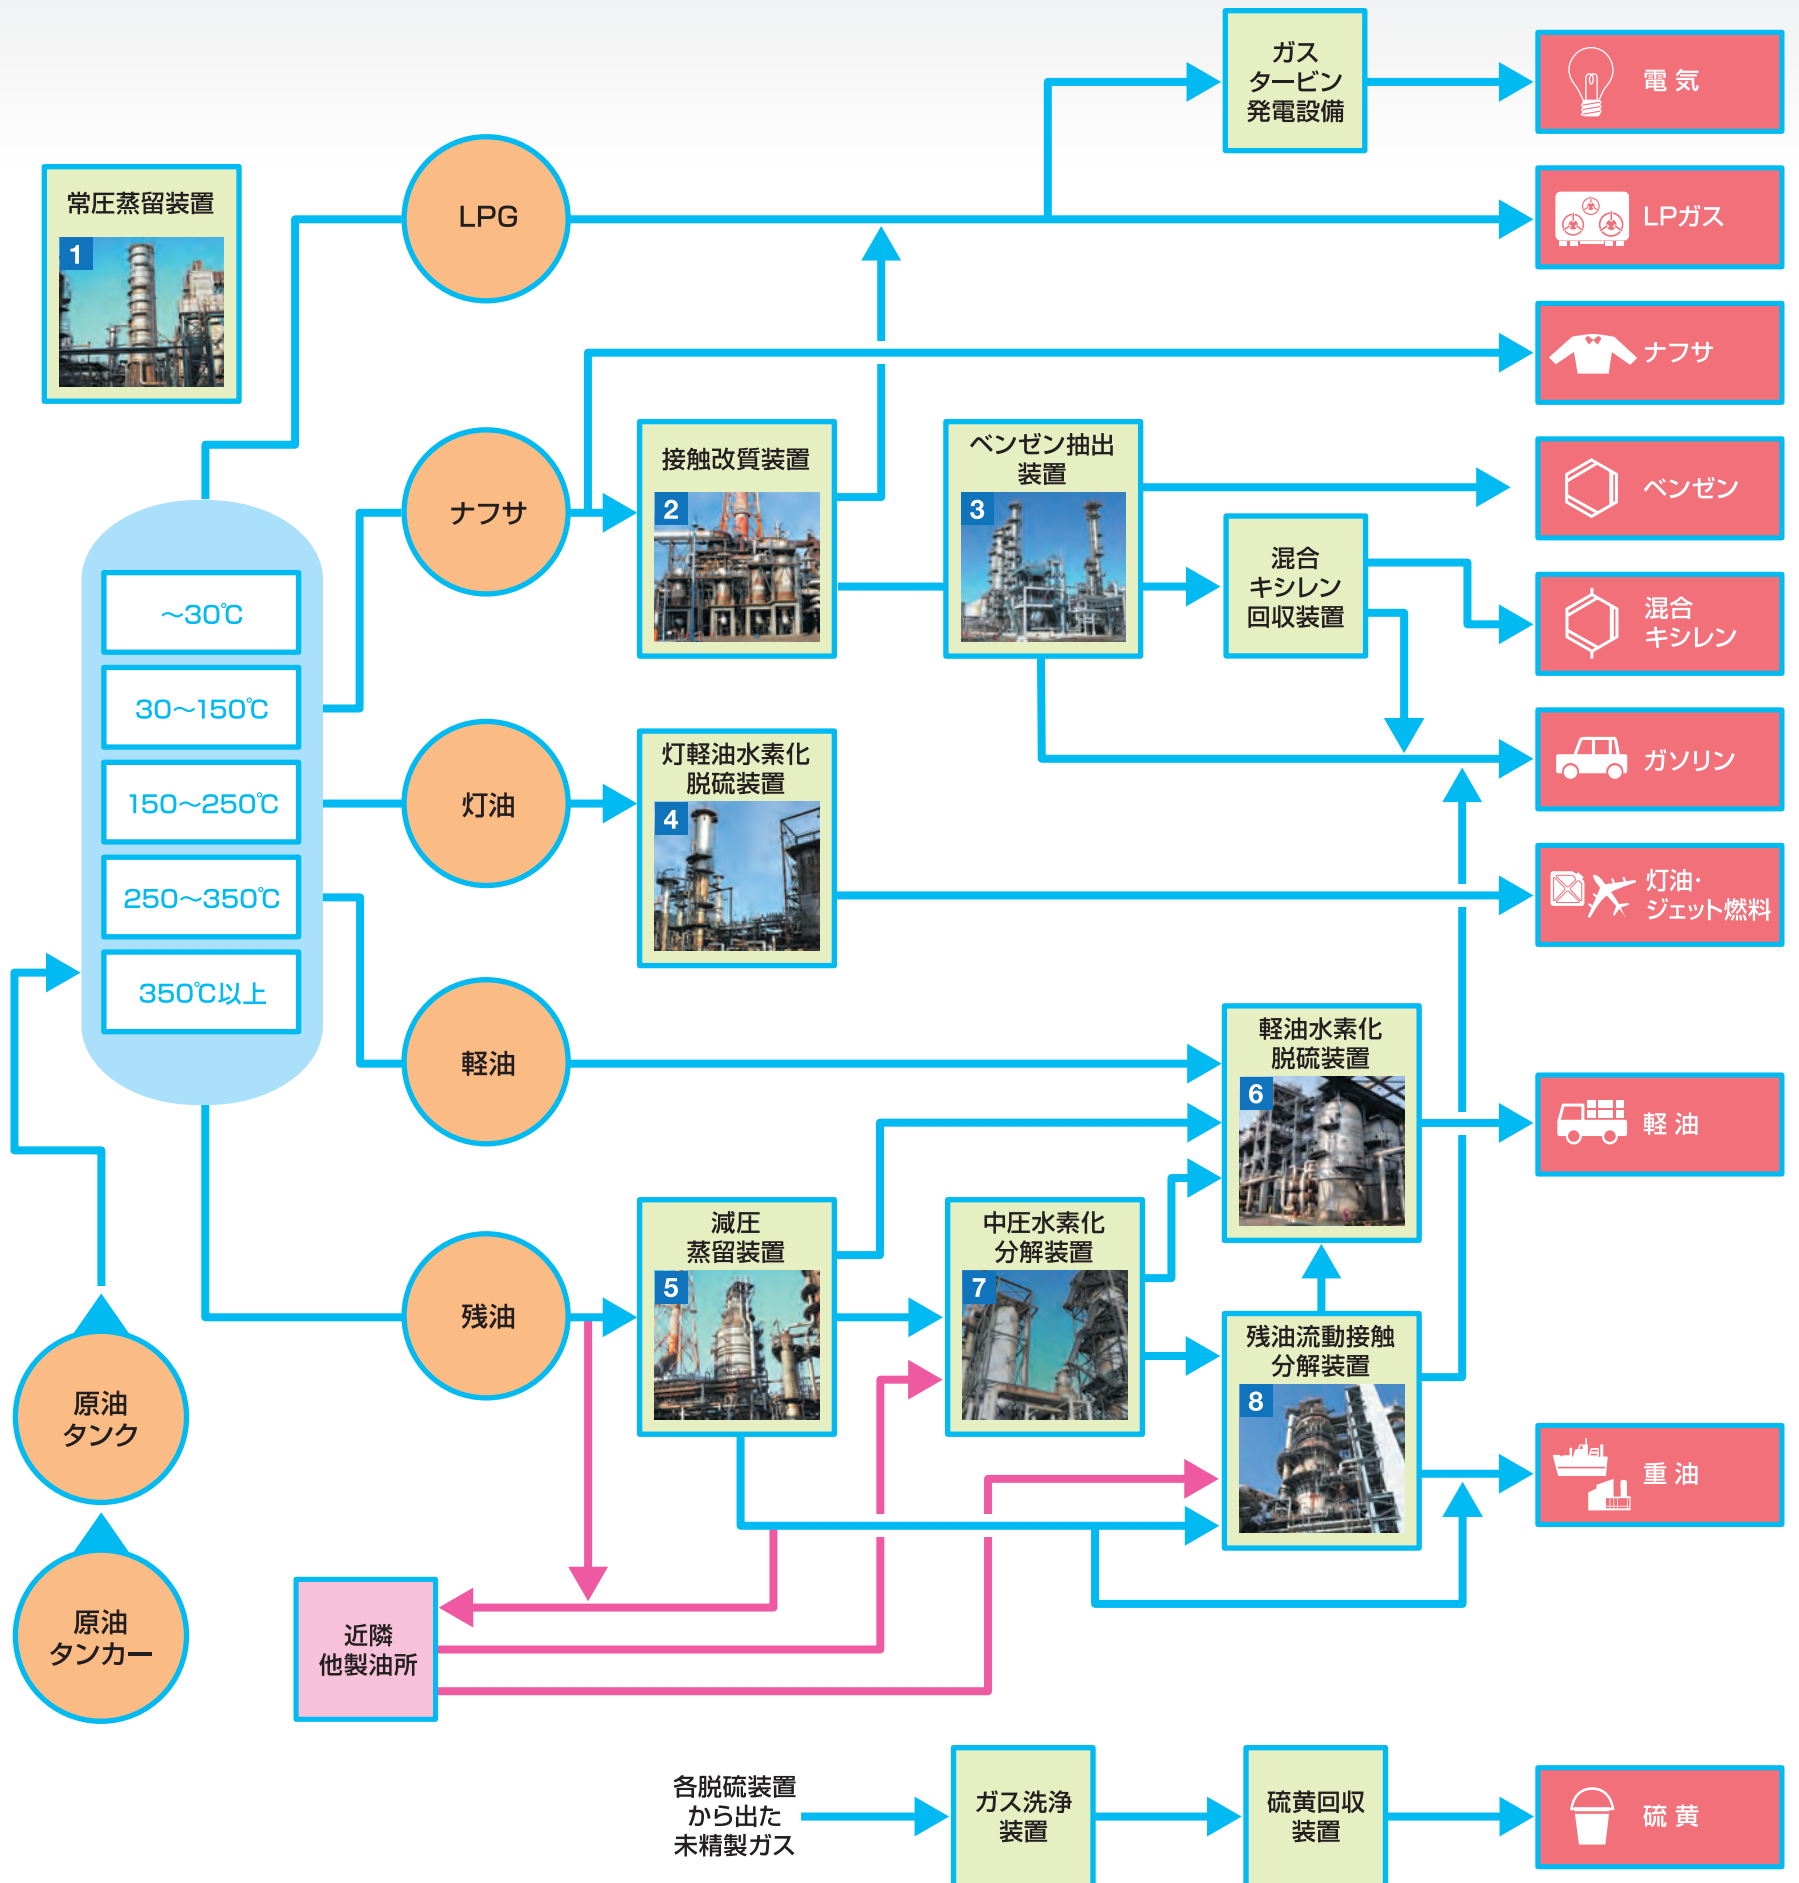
常圧蒸留装置
1

~30℃
30~150℃
150~250℃
250~350℃
350℃以上

LPG
ナフサ
灯油
軽油
残油

原油タンク
原油タンカー

ガスタービン発電設備

接触改質装置
2

ベンゼン抽出装置
3

混合キシレン回収装置

灯軽油水素化脱硫装置
4

軽油水素化脱硫装置
6

減圧蒸留装置
5

中圧水素化分解装置
7

残油流動接触分解装置
8

近隣他製油所

電 気
LPガス
ナフサ
ベンゼン
混合キシレン
ガソリン
灯油・ジェット燃料
軽 油
重 油

各脱硫装置から出た未精製ガス
ガス洗浄装置
硫黄回収装置
硫 黄